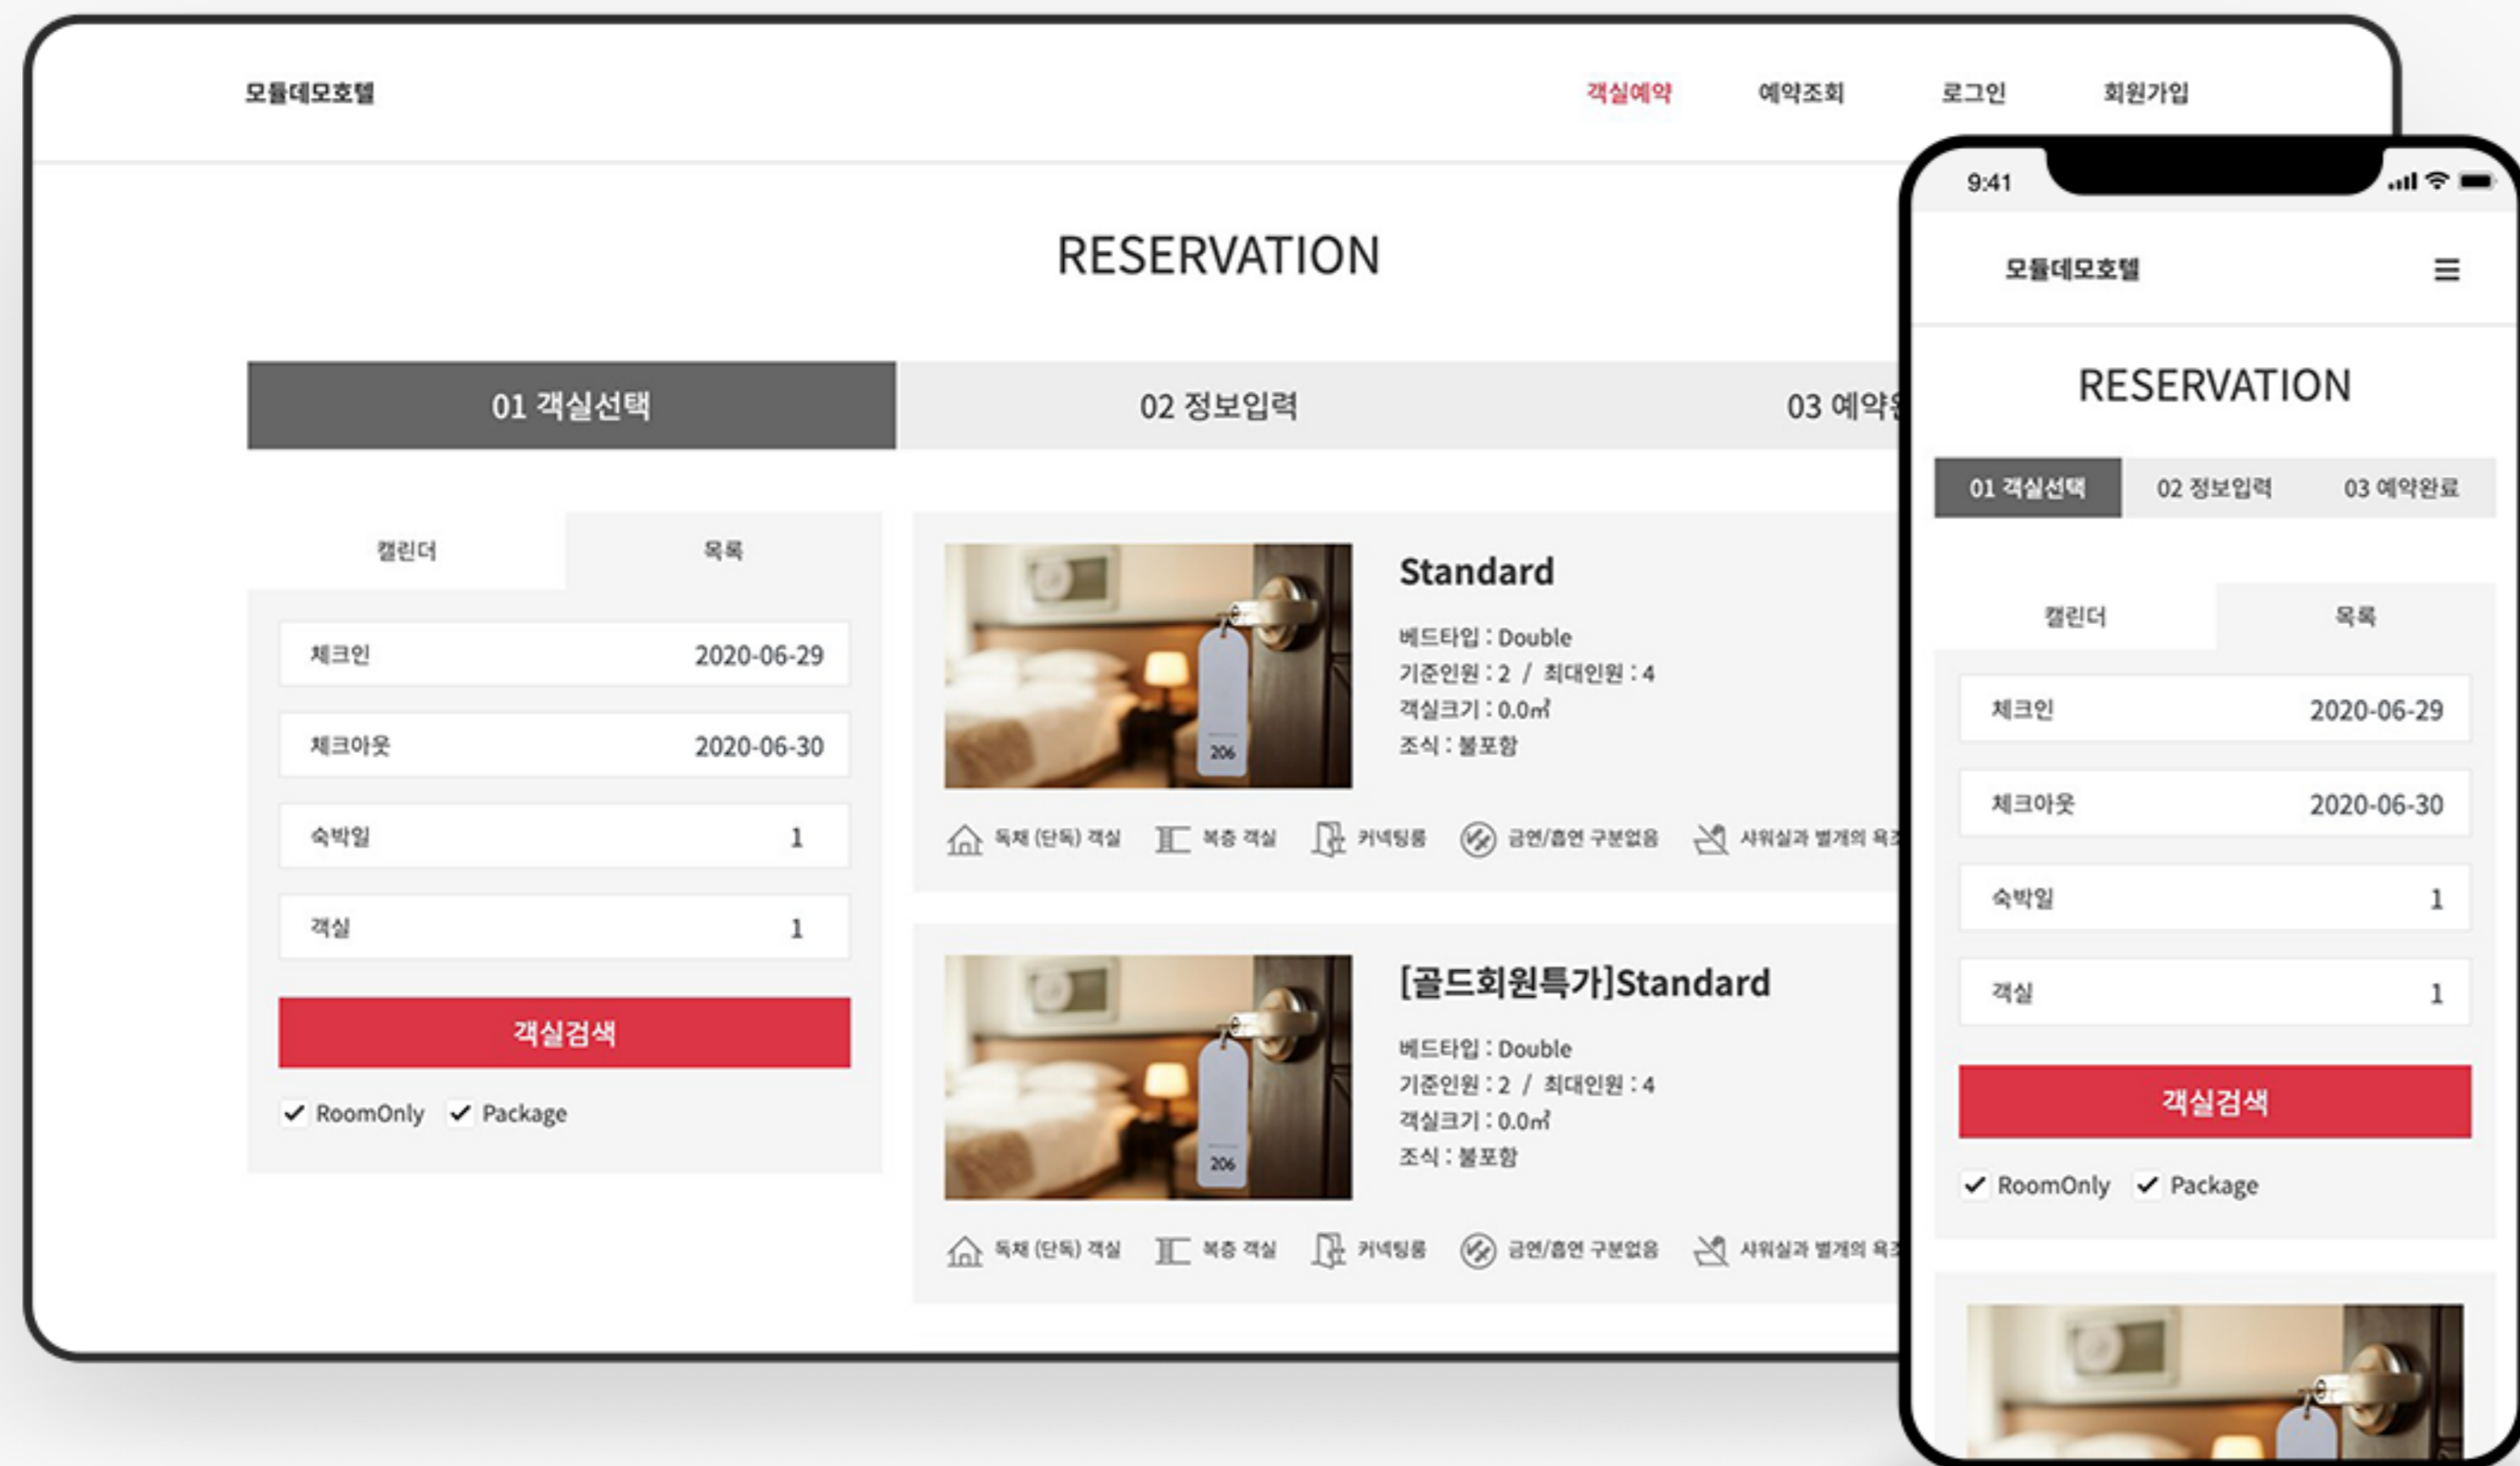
모듈데모호텔

객실예약 예약조회 로그인 회원가입

RESERVATION

01 객실선택 02 정보입력 03 예약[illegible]

캘린더 목록

체크인 2020-06-29

체크아웃 2020-06-30

숙박일 1

객실 1

객실검색

RoomOnly Package

Standard

베드타입 : Double
기준인원 : 2 / 최대인원 : 4
객실크기 : 0.0㎡
조식 : 불포함

206

독채 (단독) 객실 복층 객실 커넥팅룸 금연/흡연 구분없음 샤워실과 별개의 욕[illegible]

[골드회원특가]Standard

베드타입 : Double
기준인원 : 2 / 최대인원 : 4
객실크기 : 0.0㎡
조식 : 불포함

206

독채 (단독) 객실 복층 객실 커넥팅룸 금연/흡연 구분없음 샤워실과 별개의 욕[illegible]

9:41

모듈데모호텔

RESERVATION

01 객실선택 02 정보입력 03 예약완료

캘린더 목록

체크인 2020-06-29

체크아웃 2020-06-30

숙박일 1

객실 1

객실검색

RoomOnly Package